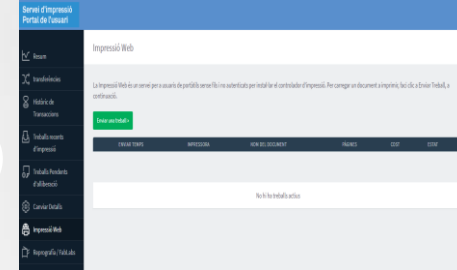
Servei d'Impressió
Portal de l'usuari

Resum
Transferències
Històric de Transaccions
Treballs recents d'impressió
Treballs Pendents d'alliberació
Canviar Detalls
Impressió Web
Reprografia / FabLab

Impressió Web

La Impressió Web és un servei per a usuaris de portàtils sense fils i no autenticats per instal·lar el controlador d'impressió. Per carregar un document a imprimir, feu clic a Enviar Treball, a continuació.

Enviar un treball »

| ENVIAT TEMPS | IMPRESSORA | NOM DEL DOCUMENT | PÀGINES | COST | ESTAT |
|---|---|---|---|---|---|

No hi ha treballs actius